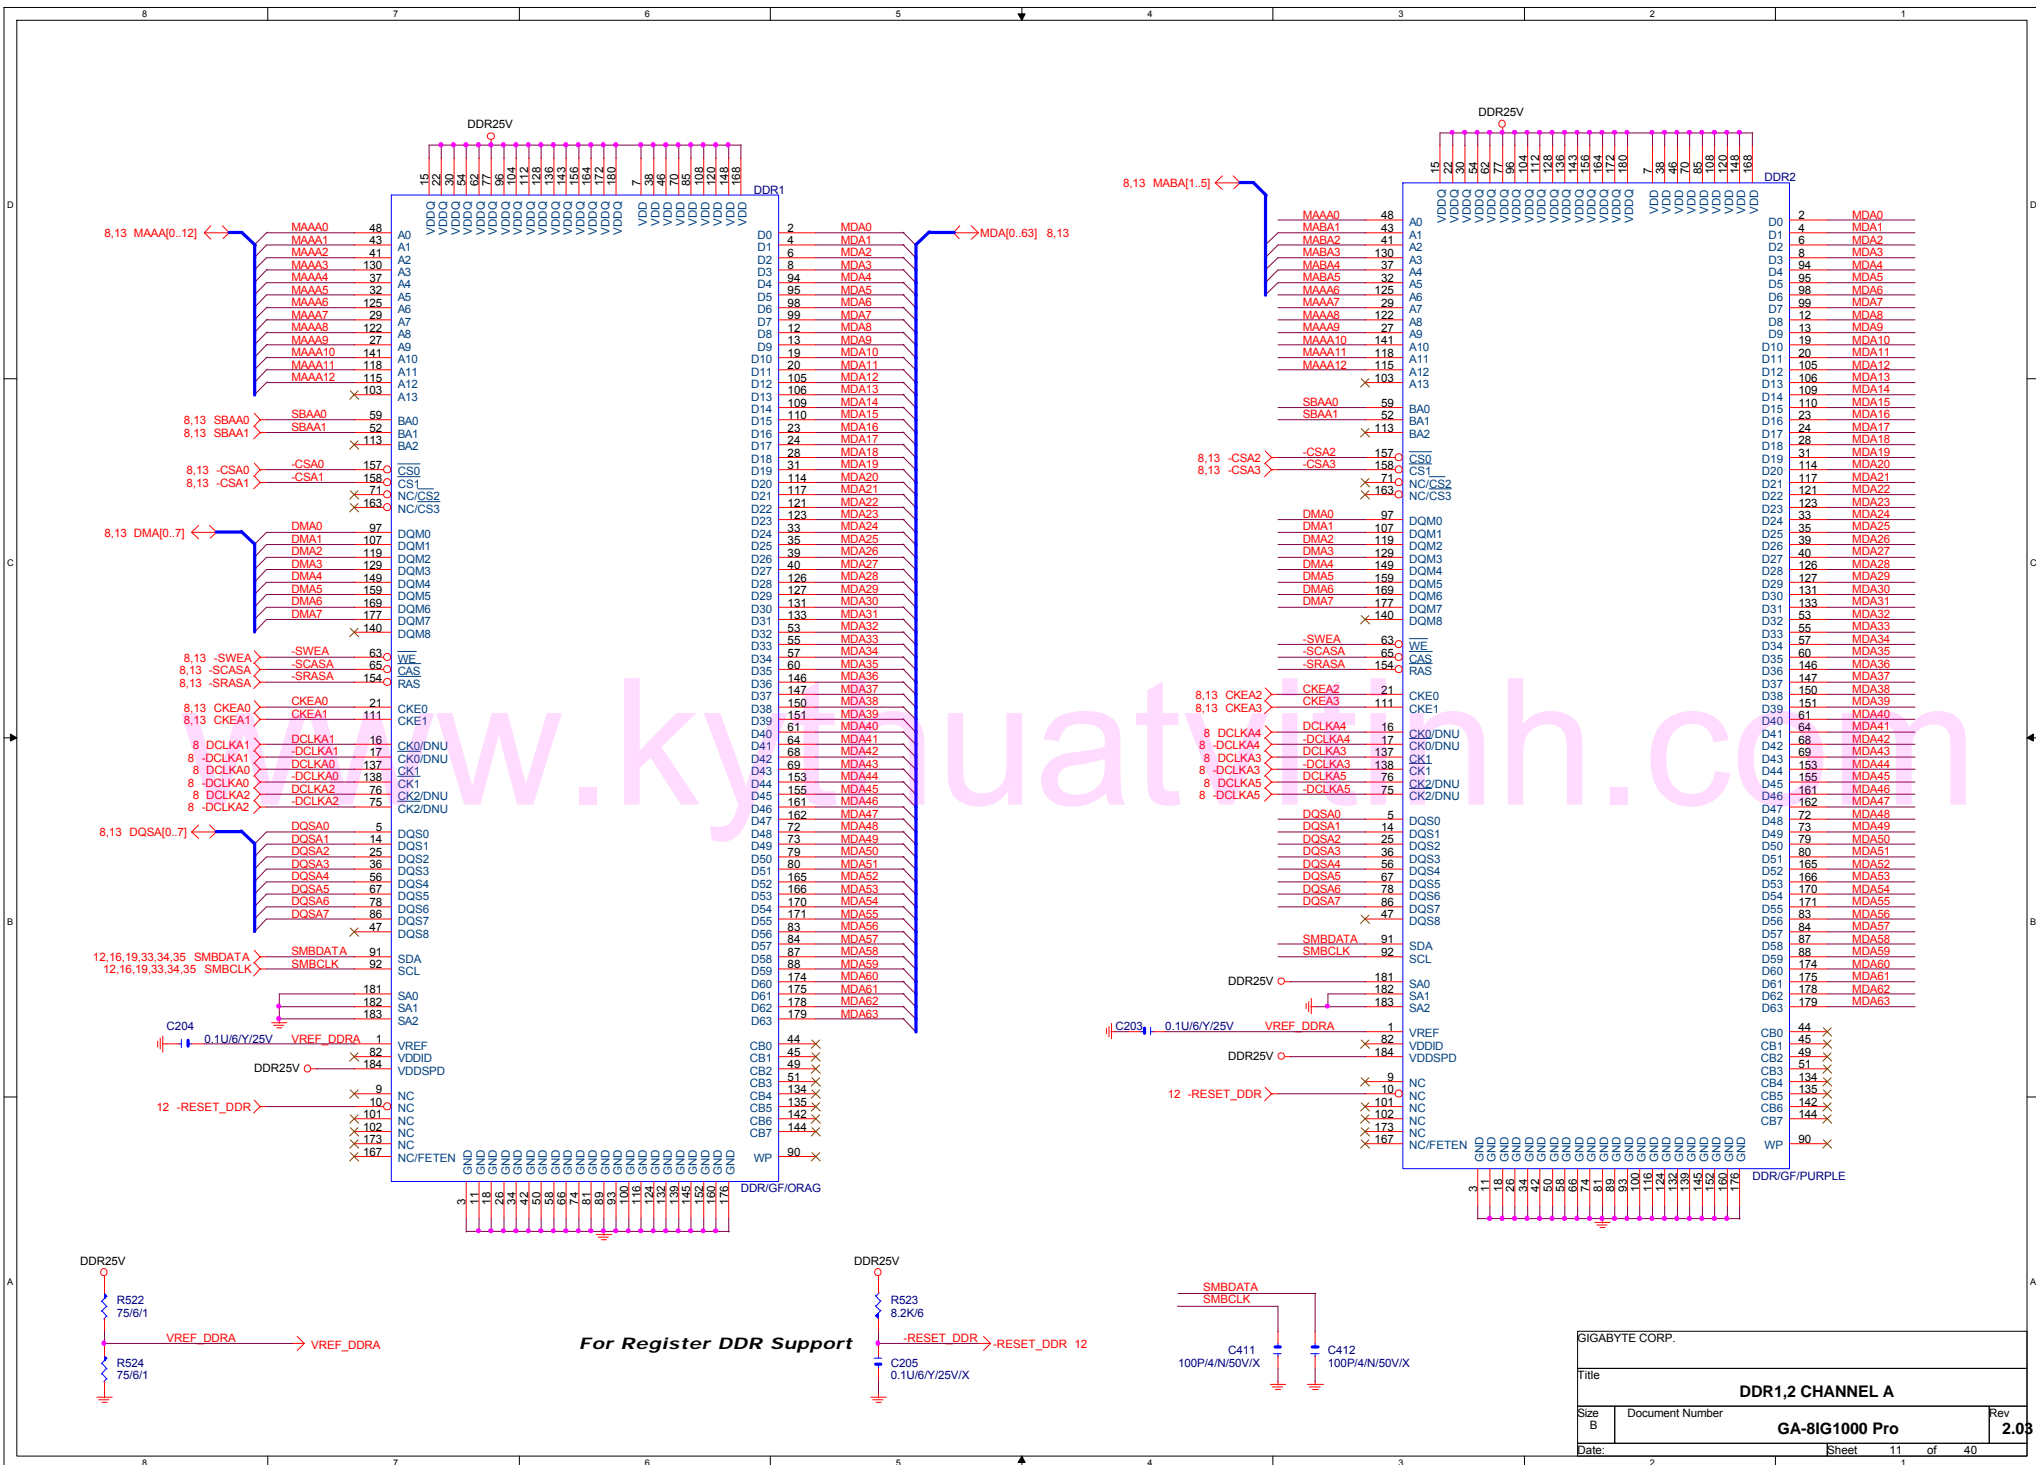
8 7 6 5 4 3 2 1

D

C

B

A

DDR25V

15 22 30 54 62 77 96 104 112 128 136 143 156 164 172 180 7 38 46 70 85 108 120 148 168

VDDQ VDDQ VDDQ VDDQ VDDQ VDDQ VDDQ VDDQ VDDQ VDDQ VDDQ VDDQ VDDQ VDDQ VDDQ VDDQ VDD VDD VDD VDD VDD VDD VDD VDD VDD

DDR1

8,13 MAAA[0..12]

MAAA0 48 A0
MAAA1 43 A1
MAAA2 41 A2
MAAA3 130 A3
MAAA4 37 A4
MAAA5 32 A5
MAAA6 125 A6
MAAA7 29 A7
MAAA8 122 A8
MAAA9 27 A9
MAAA10 141 A10
MAAA11 118 A11
MAAA12 115 A12
103 A13

8,13 SBAA0 SBAA0 59 BA0
8,13 SBAA1 SBAA1 52 BA1
113 BA2

8,13 -CSA0 -CSA0 157 CS0
8,13 -CSA1 -CSA1 158 CS1
71 NC/CS2
163 NC/CS3

8,13 DMA[0..7]
DMA0 97 DQM0
DMA1 107 DQM1
DMA2 119 DQM2
DMA3 129 DQM3
DMA4 149 DQM4
DMA5 159 DQM5
DMA6 169 DQM6
DMA7 177 DQM7
140 DQM8

8,13 -SWEA -SWEA 63 WE
8,13 -SCASA -SCASA 65 CAS
8,13 -SRASA -SRASA 154 RAS

8,13 CKEA0 CKEA0 21 CKE0
8,13 CKEA1 CKEA1 111 CKE1

8 DCLKA1 DCLKA1 16 CK0/DNU
8 -DCLKA1 -DCLKA1 17 CK0/DNU
8 DCLKA0 DCLKA0 137 CK1
8 -DCLKA0 -DCLKA0 138 CK1
8 DCLKA2 DCLKA2 76 CK2/DNU
8 -DCLKA2 -DCLKA2 75 CK2/DNU

8,13 DQSA[0..7]
DQSA0 5 DQS0
DQSA1 14 DQS1
DQSA2 25 DQS2
DQSA3 36 DQS3
DQSA4 56 DQS4
DQSA5 67 DQS5
DQSA6 78 DQS6
DQSA7 86 DQS7
47 DQS8

12,16,19,33,34,35 SMBDATA SMBDATA 91 SDA
12,16,19,33,34,35 SMBCLK SMBCLK 92 SCL

181 SA0
182 SA1
183 SA2

C204
0.1U/6/Y/25V VREF_DDRA 1 VREF
82 VDDID
DDR25V 184 VDDSPD

9 NC
12 -RESET_DDR 10 NC
101 NC
102 NC
173 NC
167 NC/FETEN

D0 2 MDA0
D1 4 MDA1
D2 6 MDA2
D3 8 MDA3
D4 94 MDA4
D5 95 MDA5
D6 98 MDA6
D7 99 MDA7
D8 12 MDA8
D9 13 MDA9
D10 19 MDA10
D11 20 MDA11
D12 105 MDA12
D13 106 MDA13
D14 109 MDA14
D15 110 MDA15
D16 23 MDA16
D17 24 MDA17
D18 28 MDA18
D19 31 MDA19
D20 114 MDA20
D21 117 MDA21
D22 121 MDA22
D23 123 MDA23
D24 33 MDA24
D25 35 MDA25
D26 39 MDA26
D27 40 MDA27
D28 126 MDA28
D29 127 MDA29
D30 131 MDA30
D31 133 MDA31
D32 53 MDA32
D33 55 MDA33
D34 57 MDA34
D35 60 MDA35
D36 146 MDA36
D37 147 MDA37
D38 150 MDA38
D39 151 MDA39
D40 61 MDA40
D41 64 MDA41
D42 68 MDA42
D43 69 MDA43
D44 153 MDA44
D45 155 MDA45
D46 161 MDA46
D47 162 MDA47
D48 72 MDA48
D49 73 MDA49
D50 79 MDA50
D51 80 MDA51
D52 165 MDA52
D53 166 MDA53
D54 170 MDA54
D55 171 MDA55
D56 83 MDA56
D57 84 MDA57
D58 87 MDA58
D59 88 MDA59
D60 174 MDA60
D61 175 MDA61
D62 178 MDA62
D63 179 MDA63

MDA[0..63] 8,13

CB0 44
CB1 45
CB2 49
CB3 51
CB4 134
CB5 135
CB6 142
CB7 144

WP 90

GND GND GND GND GND GND GND GND GND GND GND GND GND GND GND GND GND GND GND GND GND

3 11 18 26 34 42 50 58 66 74 81 89 93 100 116 124 132 139 145 152 160 176

DDR/GF/ORAG

DDR25V

15 22 30 54 62 77 96 104 112 128 136 143 156 164 172 180 7 38 46 70 85 108 120 148 168

DDR2

8,13 MABA[1..5]

MAAA0 48 A0
MABA1 43 A1
MABA2 41 A2
MABA3 130 A3
MABA4 37 A4
MABA5 32 A5
MAAA6 125 A6
MAAA7 29 A7
MAAA8 122 A8
MAAA9 27 A9
MAAA10 141 A10
MAAA11 118 A11
MAAA12 115 A12
103 A13

SBAA0 59 BA0
SBAA1 52 BA1
113 BA2

8,13 -CSA2 -CSA2 157 CS0
8,13 -CSA3 -CSA3 158 CS1
71 NC/CS2
163 NC/CS3

DMA0 97 DQM0
DMA1 107 DQM1
DMA2 119 DQM2
DMA3 129 DQM3
DMA4 149 DQM4
DMA5 159 DQM5
DMA6 169 DQM6
DMA7 177 DQM7
140 DQM8

-SWEA 63 WE
-SCASA 65 CAS
-SRASA 154 RAS

8,13 CKEA2 CKEA2 21 CKE0
8,13 CKEA3 CKEA3 111 CKE1

8 DCLKA4 DCLKA4 16 CK0/DNU
8 -DCLKA4 -DCLKA4 17 CK0/DNU
8 DCLKA3 DCLKA3 137 CK1
8 -DCLKA3 -DCLKA3 138 CK1
8 DCLKA5 DCLKA5 76 CK2/DNU
8 -DCLKA5 -DCLKA5 75 CK2/DNU

DQSA0 5 DQS0
DQSA1 14 DQS1
DQSA2 25 DQS2
DQSA3 36 DQS3
DQSA4 56 DQS4
DQSA5 67 DQS5
DQSA6 78 DQS6
DQSA7 86 DQS7
47 DQS8

SMBDATA 91 SDA
SMBCLK 92 SCL

DDR25V 181 SA0
182 SA1
183 SA2

C203 0.1U/6/Y/25V VREF_DDRA 1 VREF
82 VDDID
DDR25V 184 VDDSPD

9 NC
12 -RESET_DDR 10 NC
101 NC
102 NC
173 NC
167 NC/FETEN

D0 2 MDA0
D1 4 MDA1
D2 6 MDA2
D3 8 MDA3
D4 94 MDA4
D5 95 MDA5
D6 98 MDA6
D7 99 MDA7
D8 12 MDA8
D9 13 MDA9
D10 19 MDA10
D11 20 MDA11
D12 105 MDA12
D13 106 MDA13
D14 109 MDA14
D15 110 MDA15
D16 23 MDA16
D17 24 MDA17
D18 28 MDA18
D19 31 MDA19
D20 114 MDA20
D21 117 MDA21
D22 121 MDA22
D23 123 MDA23
D24 33 MDA24
D25 35 MDA25
D26 39 MDA26
D27 40 MDA27
D28 126 MDA28
D29 127 MDA29
D30 131 MDA30
D31 133 MDA31
D32 53 MDA32
D33 55 MDA33
D34 57 MDA34
D35 60 MDA35
D36 146 MDA36
D37 147 MDA37
D38 150 MDA38
D39 151 MDA39
D40 61 MDA40
D41 64 MDA41
D42 68 MDA42
D43 69 MDA43
D44 153 MDA44
D45 155 MDA45
D46 161 MDA46
D47 162 MDA47
D48 72 MDA48
D49 73 MDA49
D50 79 MDA50
D51 80 MDA51
D52 165 MDA52
D53 166 MDA53
D54 170 MDA54
D55 171 MDA55
D56 83 MDA56
D57 84 MDA57
D58 87 MDA58
D59 88 MDA59
D60 174 MDA60
D61 175 MDA61
D62 178 MDA62
D63 179 MDA63

CB0 44
CB1 45
CB2 49
CB3 51
CB4 134
CB5 135
CB6 142
CB7 144

WP 90

3 11 18 26 34 42 50 58 66 74 81 89 93 100 116 124 132 139 145 152 160 176

DDR/GF/PURPLE

www.kythuatvitinh.com

DDR25V
R522
75/6/1
VREF_DDRA VREF_DDRA
R524
75/6/1

For Register DDR Support

DDR25V
R523
8.2K/6
-RESET_DDR -RESET_DDR 12
C205
0.1U/6/Y/25V/X

SMBDATA
SMBCLK
C411
100P/4/N/50V/X
C412
100P/4/N/50V/X

GIGABYTE CORP.
Title
DDR1,2 CHANNEL A
Size B
Document Number
GA-8IG1000 Pro
Rev 2.03
Date:
Sheet 11 of 40